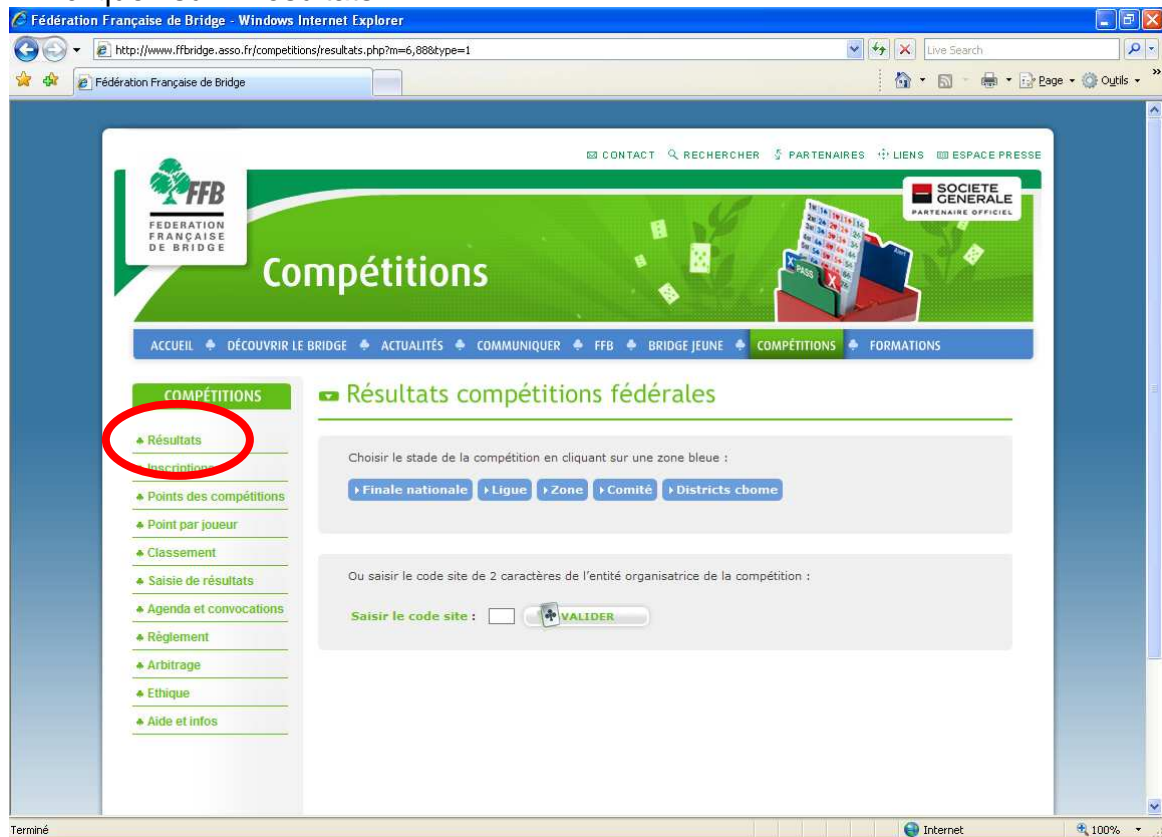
Fédération Française de Bridge - Windows Internet Explorer

http://www.ffbridge.asso.fr/competitions/resultats.php?m=6,88&type=1

Live Search

Fédération Française de Bridge

Page ▾ Outils ▾

CONTACT RECHERCHER PARTENAIRES LIENS ESPACE PRESSE

FFB
FEDERATION FRANÇAISE DE BRIDGE

SOCIETE GENERALE
PARTENAIRE OFFICIEL

Compétitions

ACCUEIL DÉCOUVRIR LE BRIDGE ACTUALITÉS COMMUNIQUER FFB BRIDGE JEUNE COMPÉTITIONS FORMATIONS

COMPÉTITIONS

Résultats
Inscriptions
Points des compétitions
Point par joueur
Classement
Saisie de résultats
Agenda et convocations
Règlement
Arbitrage
Ethique
Aide et infos

Résultats compétitions fédérales

Choisir le stade de la compétition en cliquant sur une zone bleue :

Finale nationale Ligue Zone Comité Districts cbome

Ou saisir le code site de 2 caractères de l'entité organisatrice de la compétition :

Saisir le code site : VALIDER

Terminé

Internet

100%